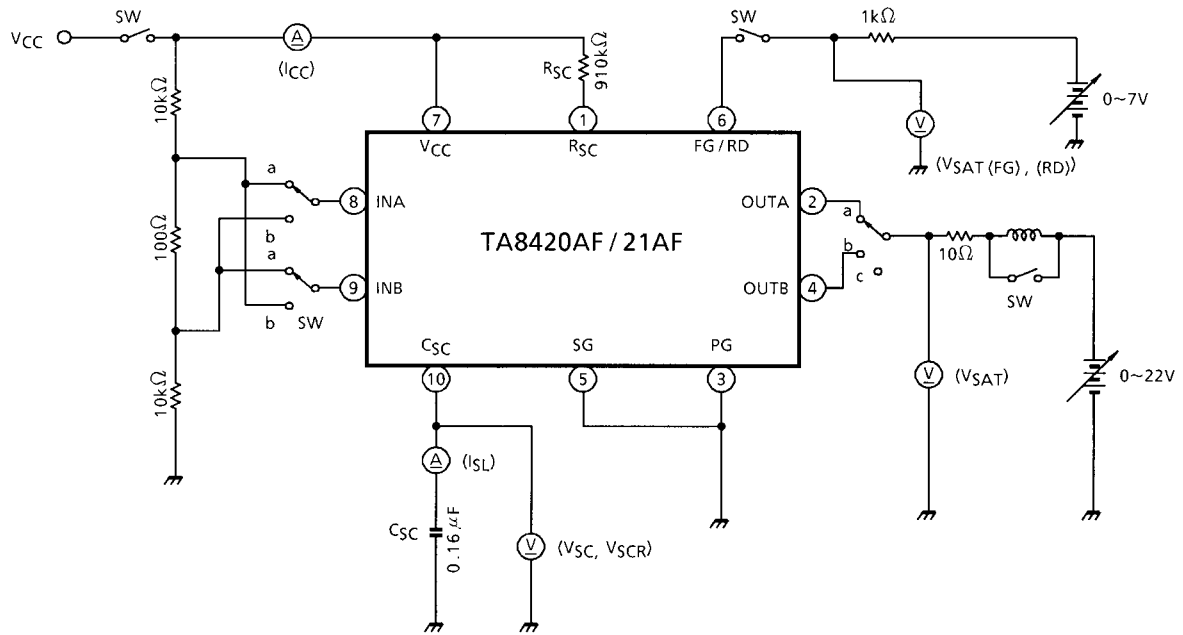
$V_{CC}$ SW A ($I_{CC}$) $R_{SC}$ 910kΩ SW 1kΩ 0~7V

10kΩ 100Ω 10kΩ

7 $V_{CC}$ 1 $R_{SC}$ 6 FG / RD V ($V_{SAT (FG)}$, $(RD)$)

a b a b SW 8 INA 9 INB

TA8420AF / 21AF

OUTA 2 OUTB 4 a b c 10Ω SW

$C_{SC}$ SG PG 10 5 3

V ($V_{SAT}$) 0~22V

A ($I_{SL}$) $C_{SC}$ 0.16μF V ($V_{SC}$, $V_{SCR}$)